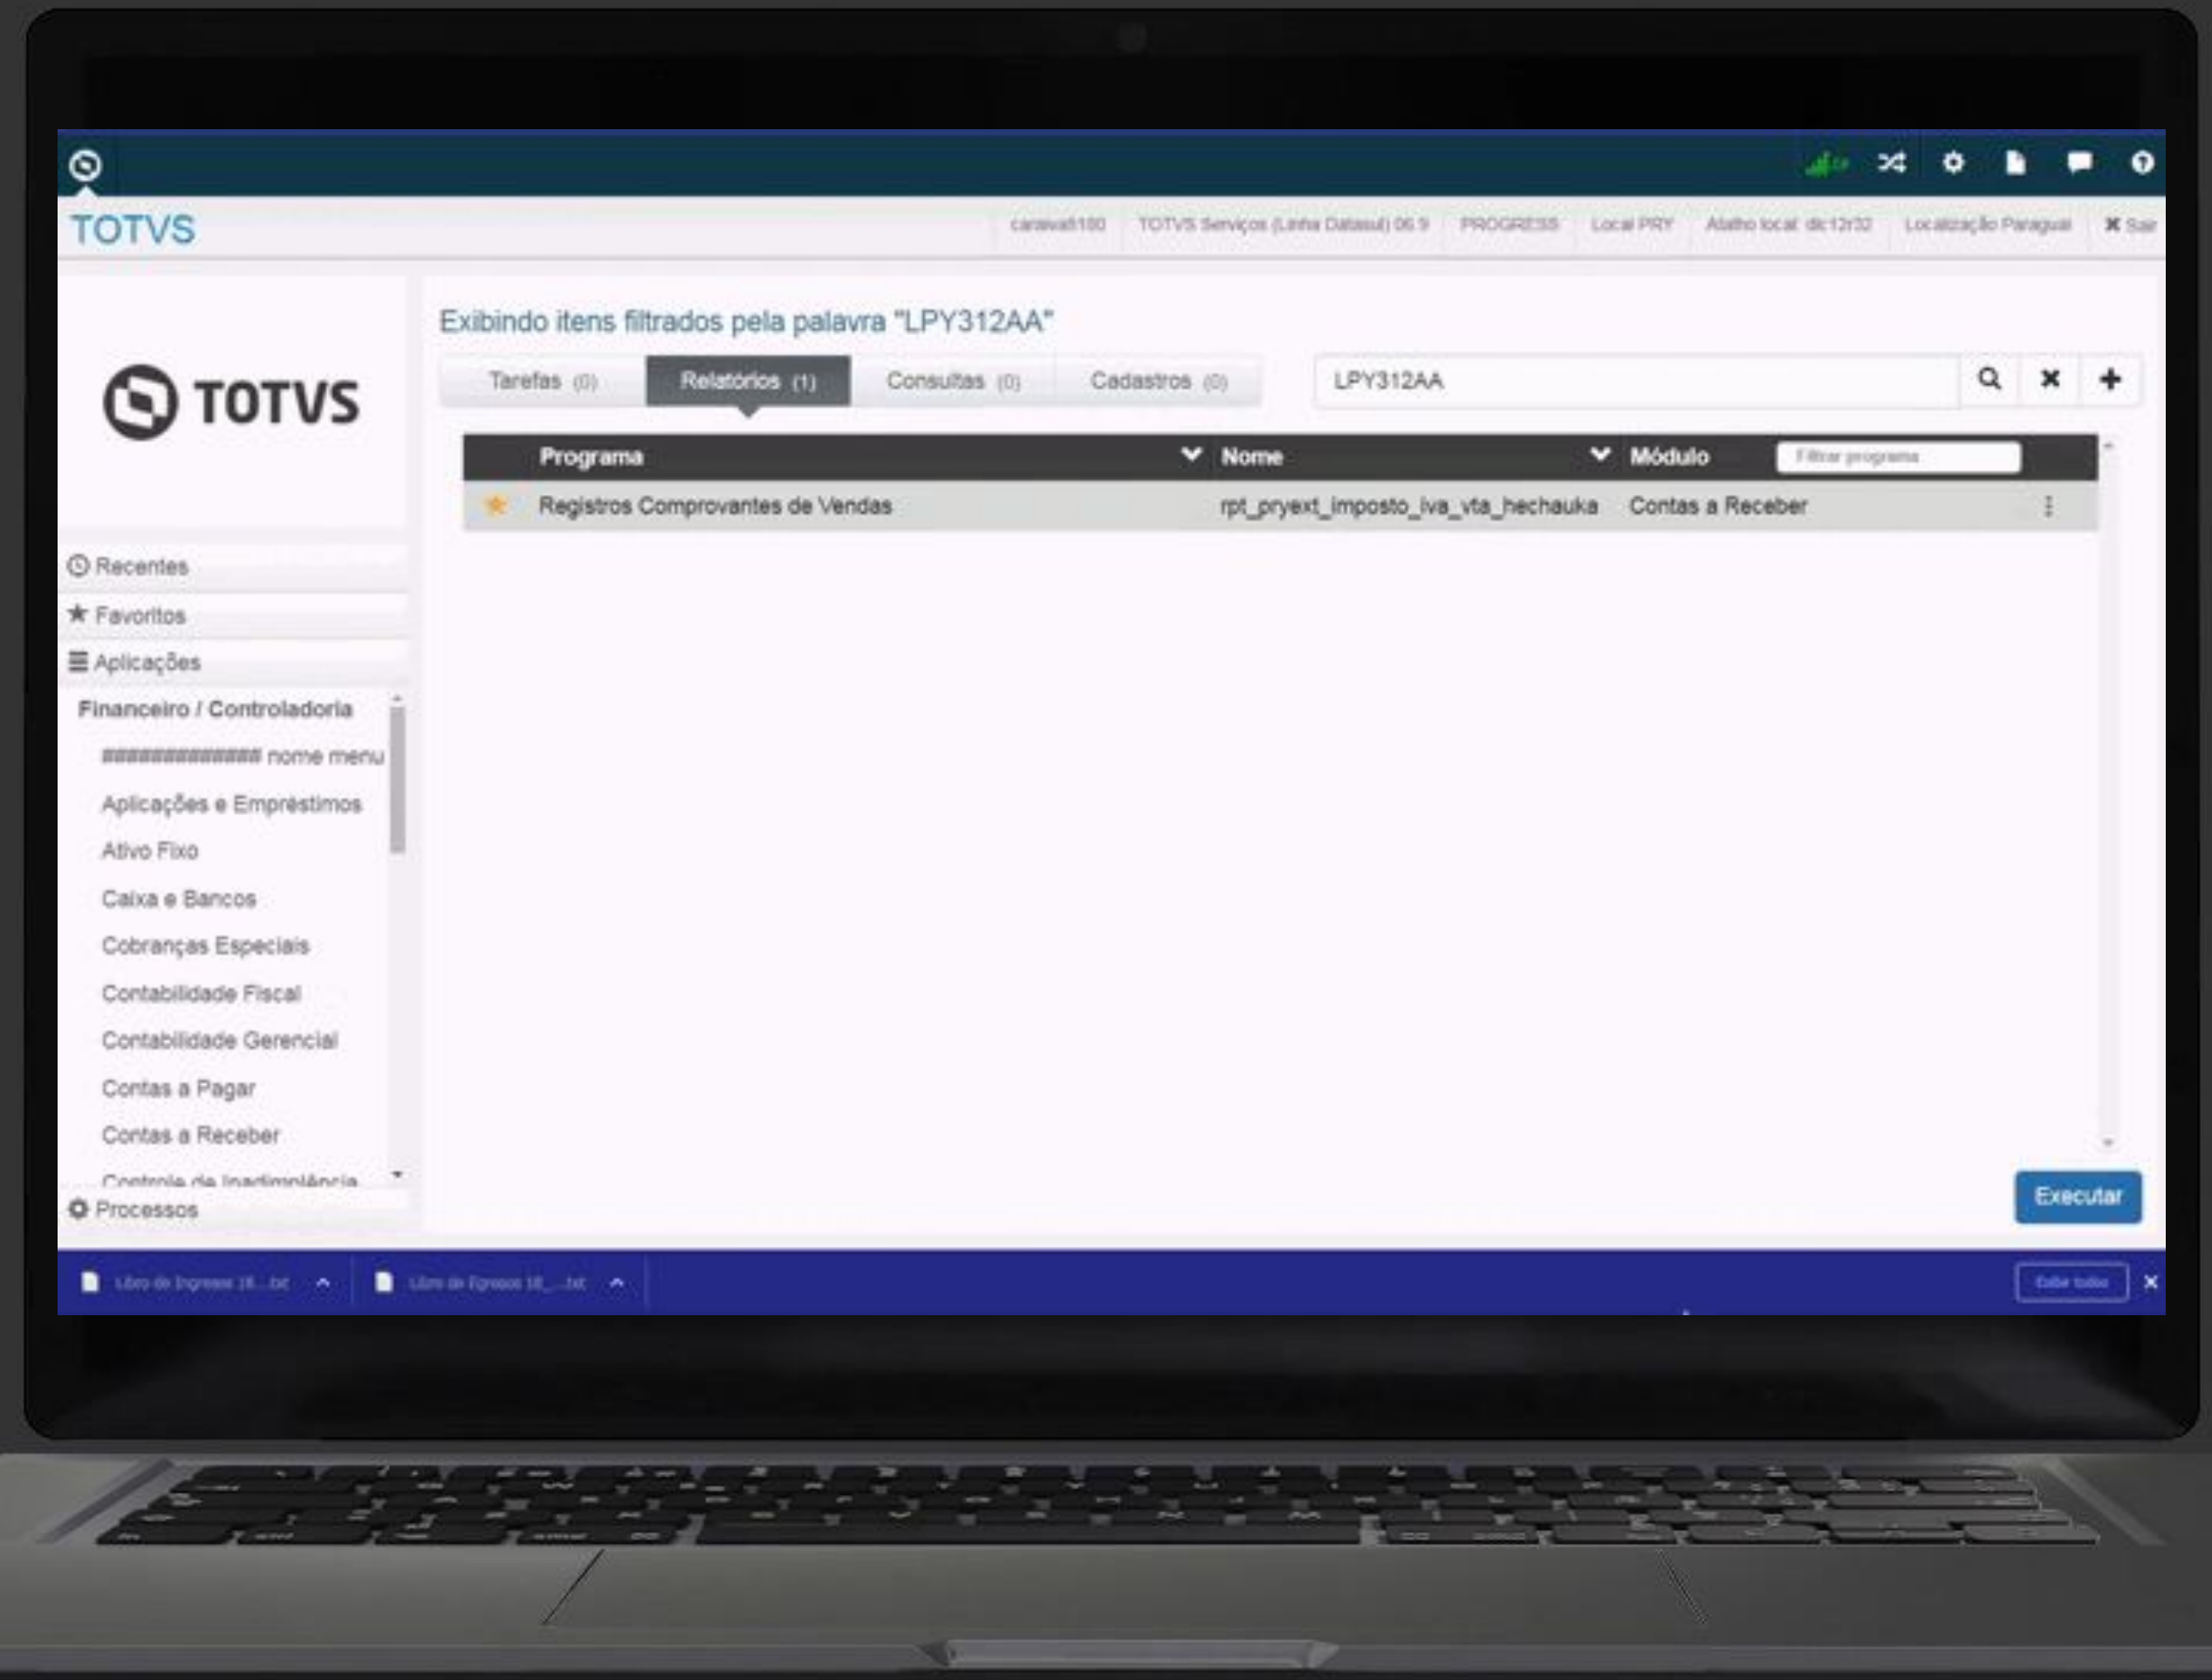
TOTVS

caravali100 | TOTVS Serviços (Linha Datasul) 06.9 | PROGRESS | Local PRY | Atalho local: dic12r32 | Localização Paraguai | ✖ Sair

TOTVS

Recentes
Favoritos
Aplicações
Financeiro / Controladoria
############## nome menu
Aplicações e Empréstimos
Ativo Fixo
Caixa e Bancos
Cobranças Especiais
Contabilidade Fiscal
Contabilidade Gerencial
Contas a Pagar
Contas a Receber
Controle de Inadimplência
Processos

Exibindo itens filtrados pela palavra "LPY312AA"

Tarefas (0) | Relatórios (1) | Consultas (0) | Cadastros (0)

LPY312AA

| Programa | Nome | Módulo |
|---|---|---|
| Registros Comprovantes de Vendas | rpt_pryext_imposto_iva_vta_hechauka | Contas a Receber |

Filtrar programa

Executar

Libro de Ingreso 18....txt | Libro de Egresos 18_....txt | Exibir todos